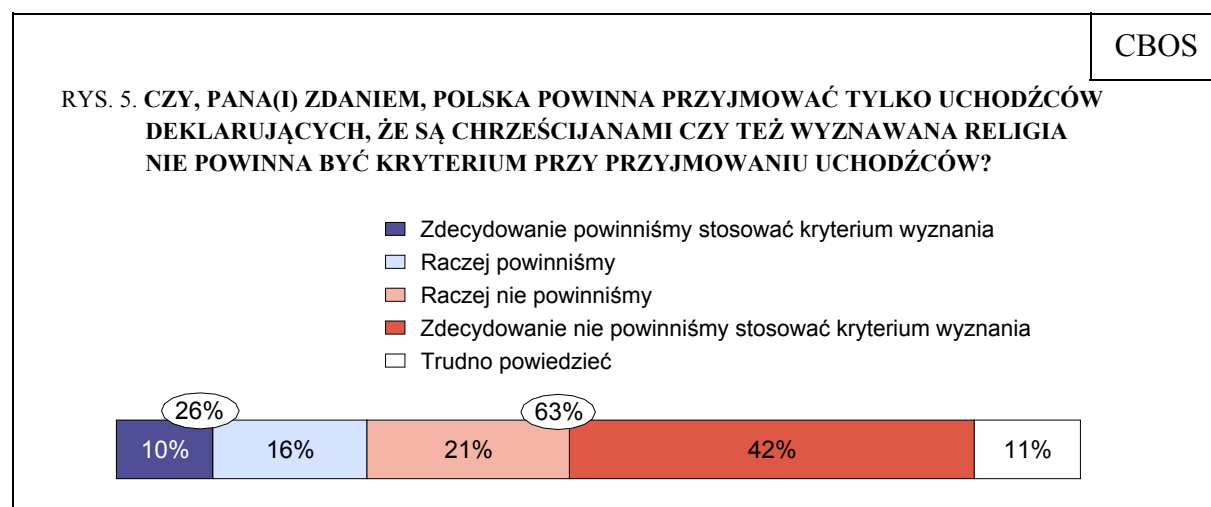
CBOS

RYS. 5. CZY, PANA(I) ZDANIEM, POLSKA POWINNA PRZYJMOWAĆ TYLKO UCHODŹCÓW DEKLARUJĄCYCH, ŻE SĄ CHRZEŚCIJANAMI CZY TEŻ WYZNAWANA RELIGIA NIE POWINNA BYĆ KRYTERIUM PRZY PRZYJMOWANIU UCHODŹCÓW?

Zdecydowanie powinniśmy stosować kryterium wyznania
Raczej powinniśmy
Raczej nie powinniśmy
Zdecydowanie nie powinniśmy stosować kryterium wyznania
Trudno powiedzieć

26%
63%
10%
16%
21%
42%
11%